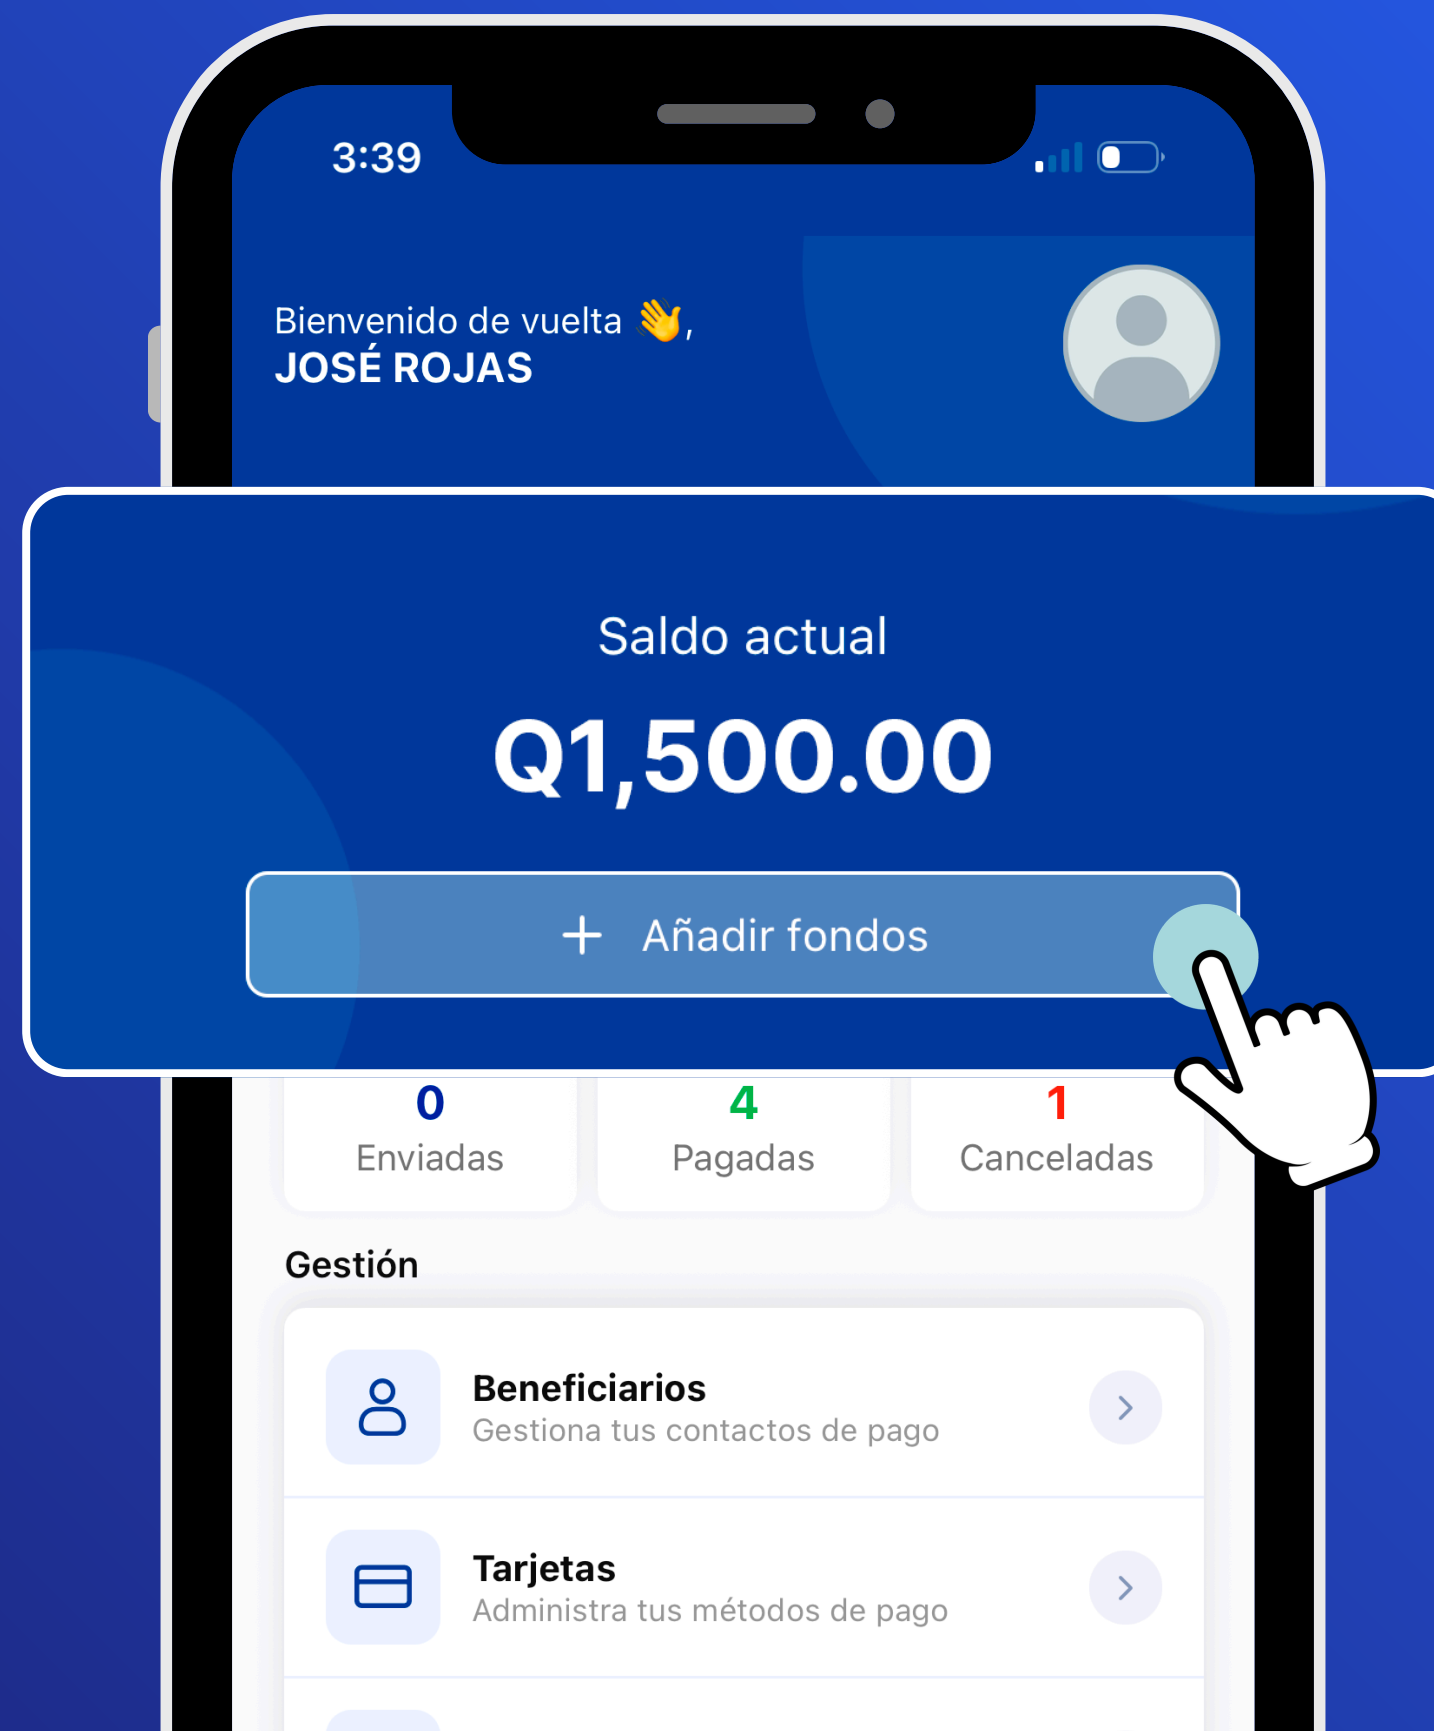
3:39

Bienvenido de vuelta 👋,
JOSÉ ROJAS

Saldo actual

Q1,500.00

+ Añadir fondos

0
Enviadas

4
Pagadas

1
Canceladas

Gestión

Beneficiarios
Gestiona tus contactos de pago

Tarjetas
Administra tus métodos de pago